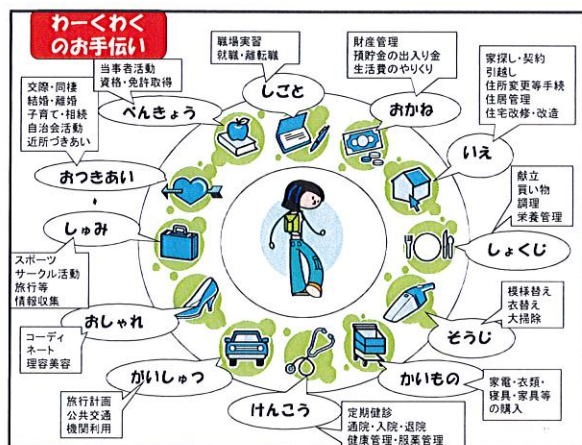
わーくわく
のお手伝い

職場実習
就職・離転職

しごと

財産管理
預貯金の出入り金
生活費のやりくり

おかね

家探し・契約
引越し
住所変更等手続
住居管理
住宅改修・改造

いえ

献立
買い物
調理
栄養管理

しょくじ

模様替え
衣替え
大掃除

そうじ

家電・衣類・
寝具・家具等
の購入

かいもの

定期健診
通院・入院・退院
健康管理・服薬管理

けんこう

旅行計画
公共交通
機関利用

がいしゅつ

コーディ
ネート
理容美容

おしゃれ

スポーツ
サークル活動
旅行等
情報収集

しゅみ

交際・同棲
結婚・離婚
子育て・相続
自治会活動
近所づきあい

おつきあい

当事者活動
資格・免許取得

べんきょう